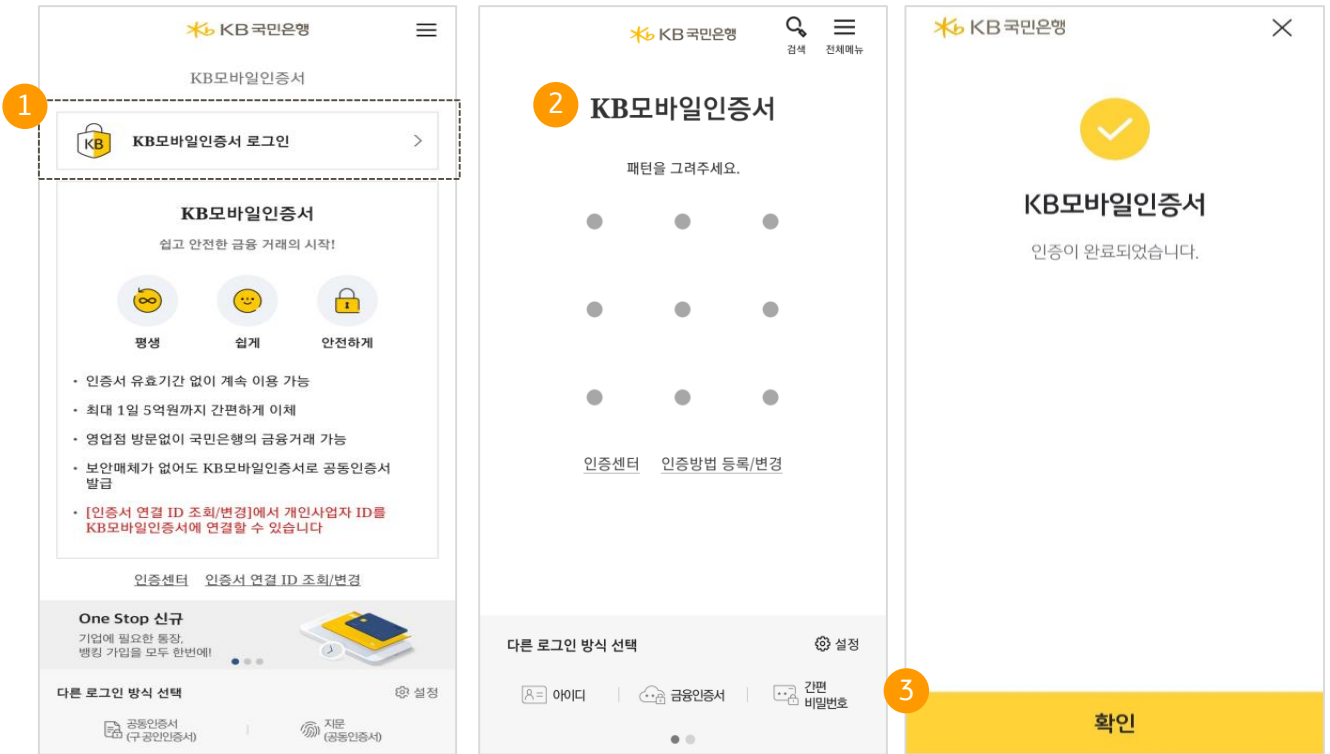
KB국민은행

KB모바일인증서

1

KB

KB모바일인증서 로그인

KB모바일인증서

쉽고 안전한 금융 거래의 시작!

평생

쉽게

안전하게

• 인증서 유효기간 없이 계속 이용 가능

• 최대 1일 5억원까지 간편하게 이체

• 영업점 방문없이 국민은행의 금융거래 가능

• 보안매체가 없어도 KB모바일인증서로 공동인증서 발급

• [인증서 연결 ID 조회/변경]에서 개인사업자 ID를 KB모바일인증서에 연결할 수 있습니다

인증센터 인증서 연결 ID 조회/변경

One Stop 신규

기업에 필요한 통장, 뱅킹 가입을 모두 한번에!

다른 로그인 방식 선택

설정

공동인증서 (구 공인인증서)

지문 (공동인증서)

KB국민은행

검색

전체메뉴

2

KB모바일인증서

패턴을 그려주세요.

인증센터 인증방법 등록/변경

다른 로그인 방식 선택

설정

아이디

금융인증서

간편 비밀번호

KB국민은행

KB모바일인증서

인증이 완료되었습니다.

3

확인